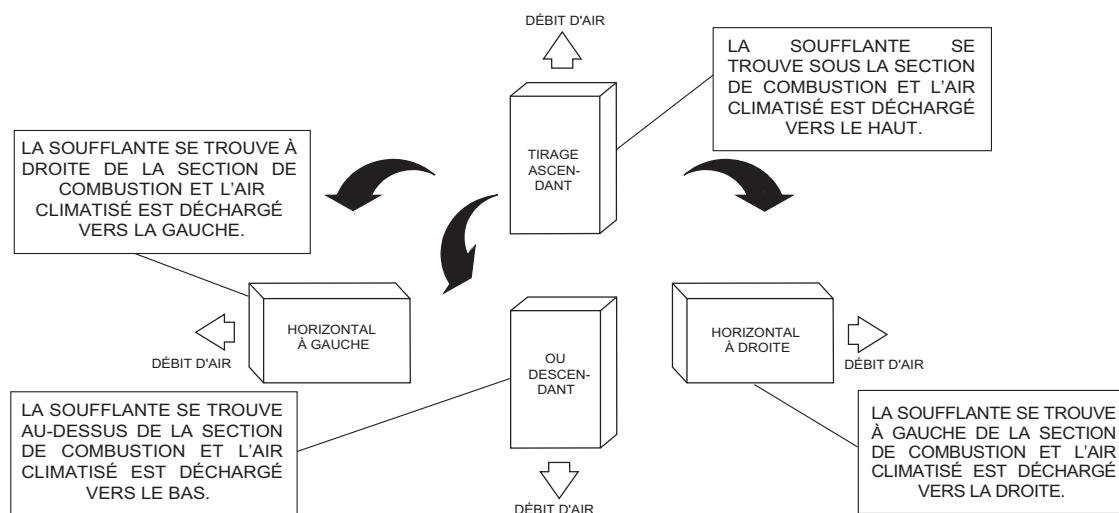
DÉBIT D'AIR

LA SOUFFLANTE SE TROUVE SOUS LA SECTION DE COMBUSTION ET L'AIR CLIMATISÉ EST DÉCHARGÉ VERS LE HAUT.

TIRAGE ASCENDANT

LA SOUFFLANTE SE TROUVE À DROITE DE LA SECTION DE COMBUSTION ET L'AIR CLIMATISÉ EST DÉCHARGÉ VERS LA GAUCHE.

HORIZONTAL À GAUCHE

DÉBIT D'AIR

OU DESCENDANT

HORIZONTAL À DROITE

DÉBIT D'AIR

LA SOUFFLANTE SE TROUVE AU-DESSUS DE LA SECTION DE COMBUSTION ET L'AIR CLIMATISÉ EST DÉCHARGÉ VERS LE BAS.

LA SOUFFLANTE SE TROUVE À GAUCHE DE LA SECTION DE COMBUSTION ET L'AIR CLIMATISÉ EST DÉCHARGÉ VERS LA DROITE.

DÉBIT D'AIR